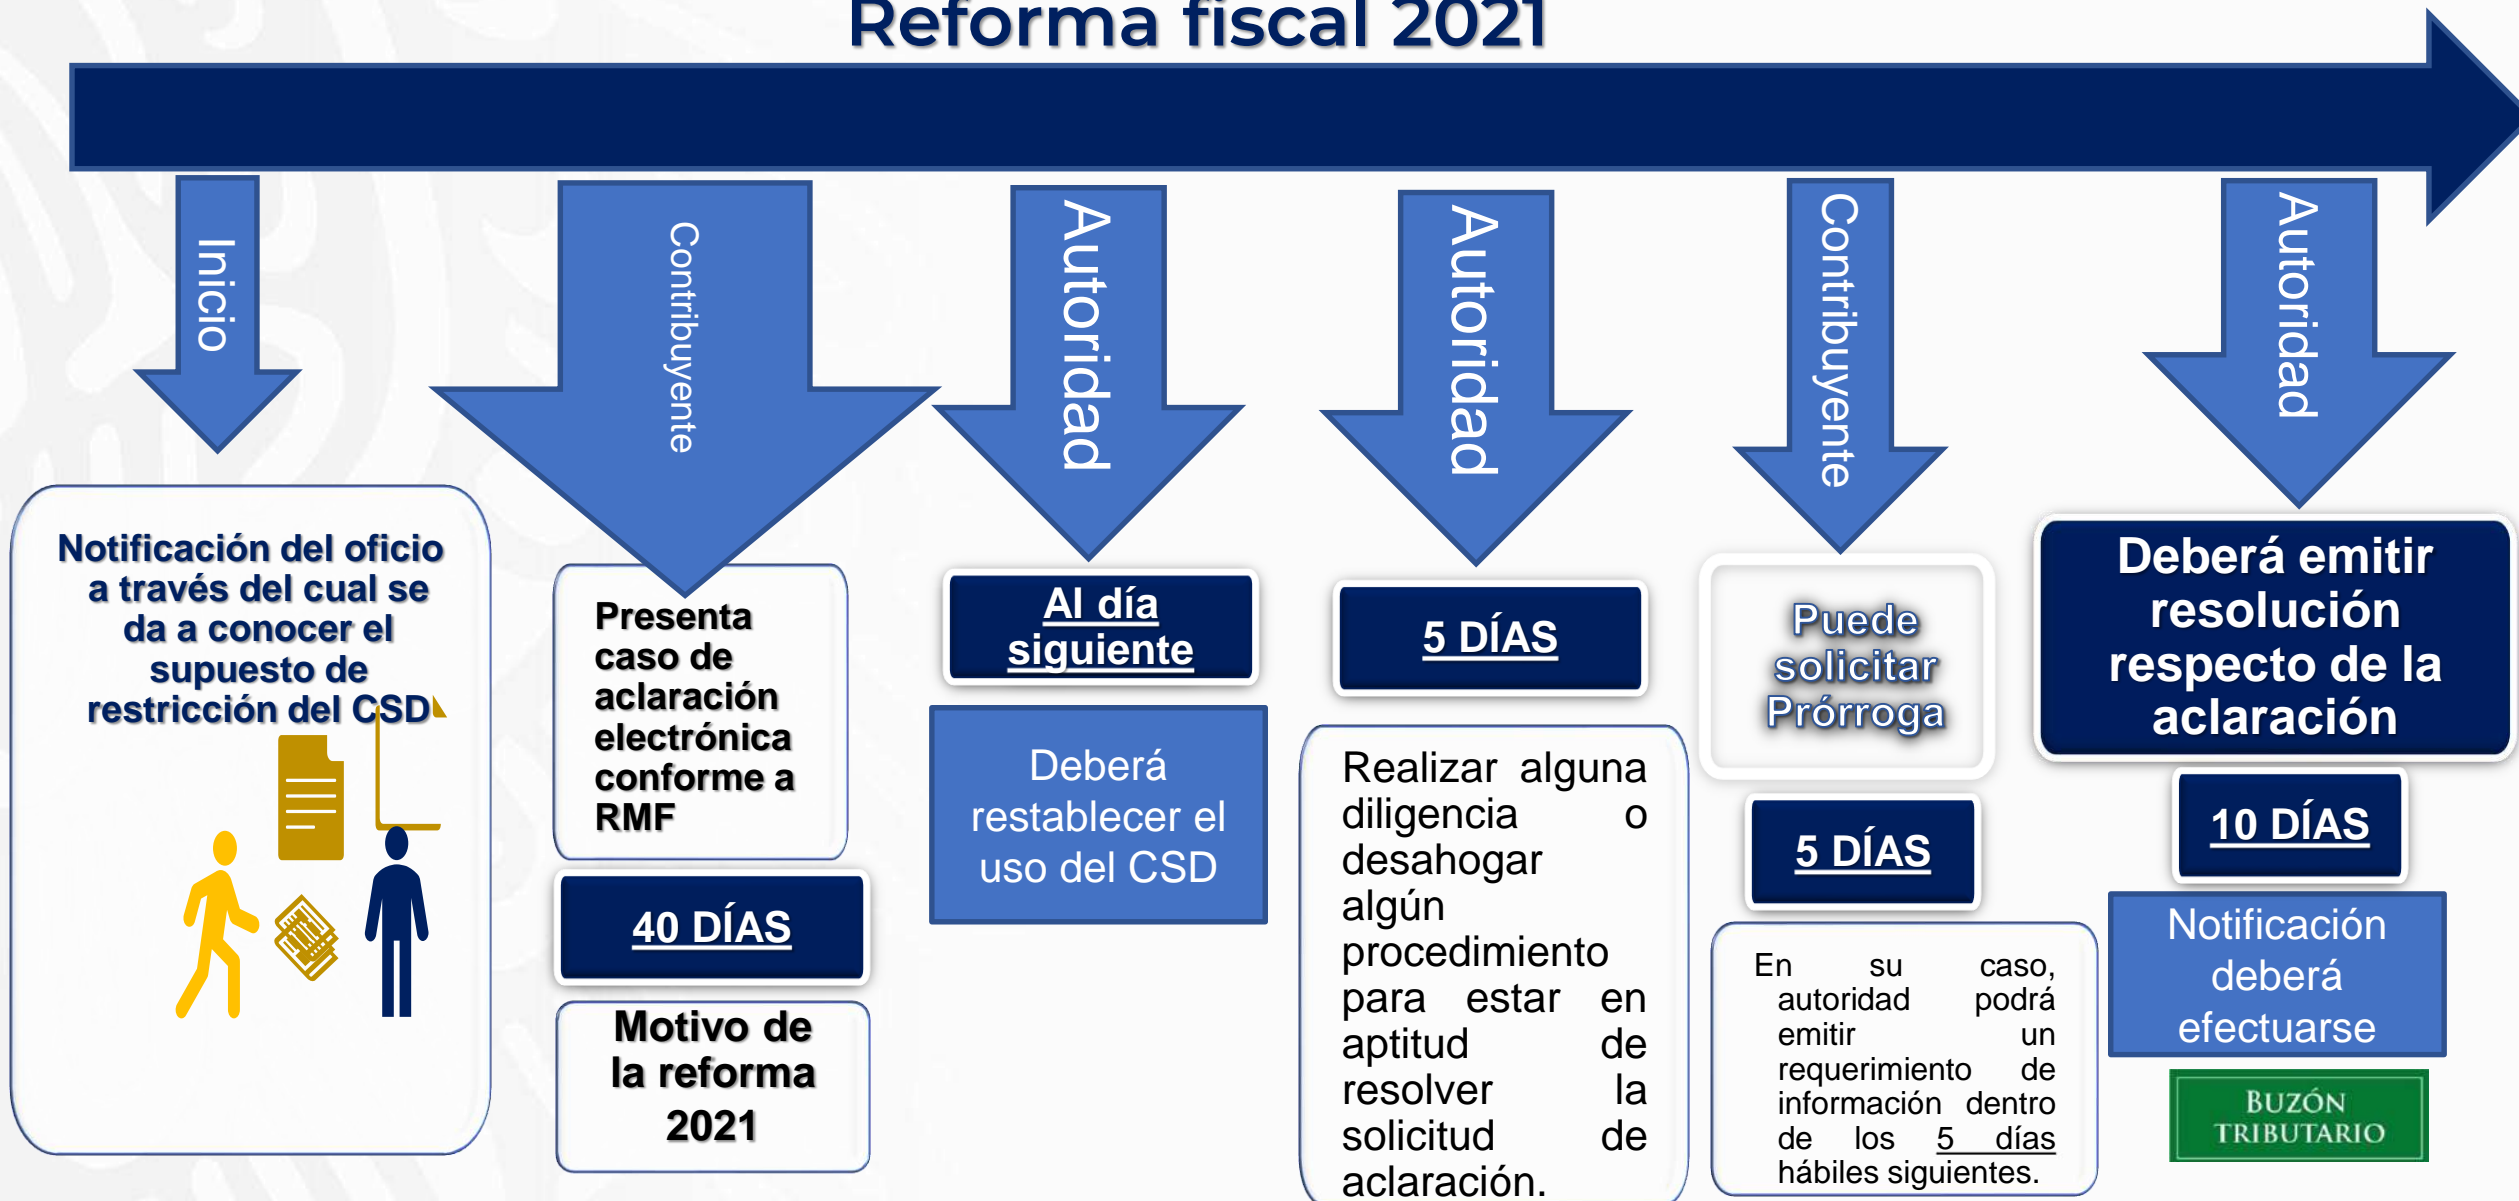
Reforma fiscal 2021

Inicio

Notificación del oficio a través del cual se da a conocer el supuesto de restricción del CSD

Contribuyente

Presenta caso de aclaración electrónica conforme a RMF

40 DÍAS

Motivo de la reforma 2021

Autoridad

Al día siguiente

Deberá restablecer el uso del CSD

Autoridad

5 DÍAS

Realizar alguna diligencia o desahogar algún procedimiento para estar en aptitud de resolver la solicitud de aclaración.

Contribuyente

Puede solicitar Prórroga

5 DÍAS

En su caso, autoridad podrá emitir un requerimiento de información dentro de los 5 días hábiles siguientes.

Autoridad

Deberá emitir resolución respecto de la aclaración

10 DÍAS

Notificación deberá efectuarse

BUZÓN TRIBUTARIO